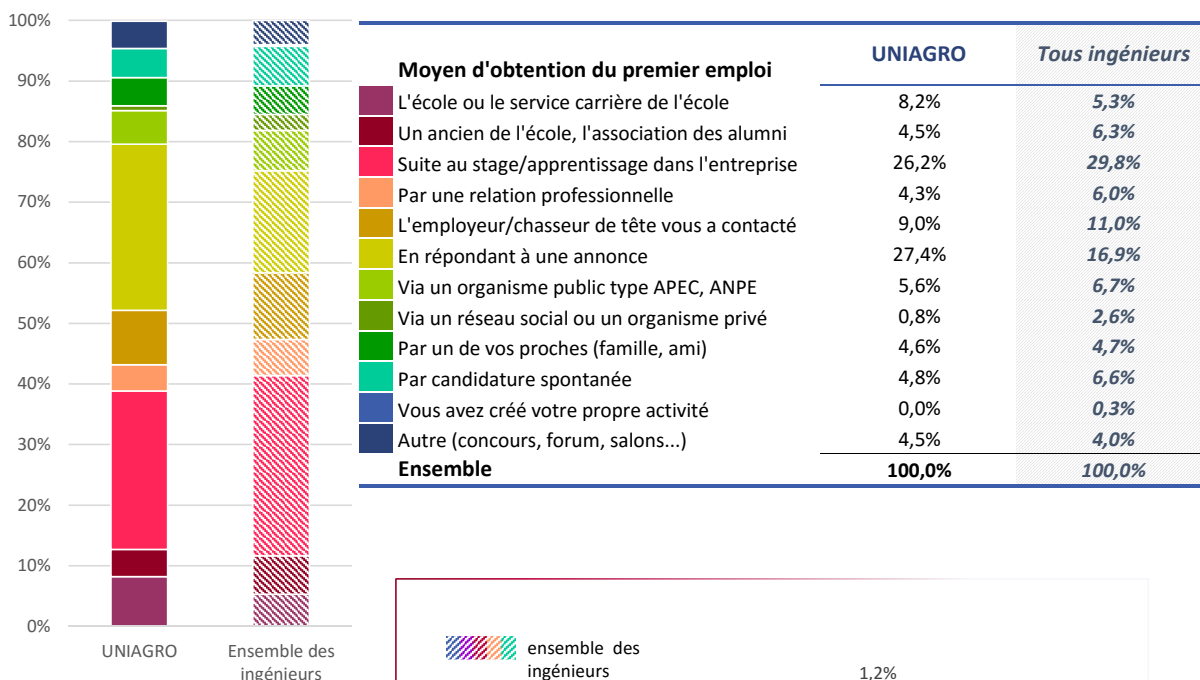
100%
90%
80%
70%
60%
50%
40%
30%
20%
10%
0%

UNIAGRO
Ensemble des ingénieurs

| Moyen d'obtention du premier emploi | UNIAGRO | Tous ingénieurs |
|---|---|---|
| L'école ou le service carrière de l'école | 8,2% | 5,3% |
| Un ancien de l'école, l'association des alumni | 4,5% | 6,3% |
| Suite au stage/apprentissage dans l'entreprise | 26,2% | 29,8% |
| Par une relation professionnelle | 4,3% | 6,0% |
| L'employeur/chasseur de tête vous a contacté | 9,0% | 11,0% |
| En répondant à une annonce | 27,4% | 16,9% |
| Via un organisme public type APEC, ANPE | 5,6% | 6,7% |
| Via un réseau social ou un organisme privé | 0,8% | 2,6% |
| Par un de vos proches (famille, ami) | 4,6% | 4,7% |
| Par candidature spontanée | 4,8% | 6,6% |
| Vous avez créé votre propre activité | 0,0% | 0,3% |
| Autre (concours, forum, salons...) | 4,5% | 4,0% |
| Ensemble | 100,0% | 100,0% |

ensemble des ingénieurs
1,2%